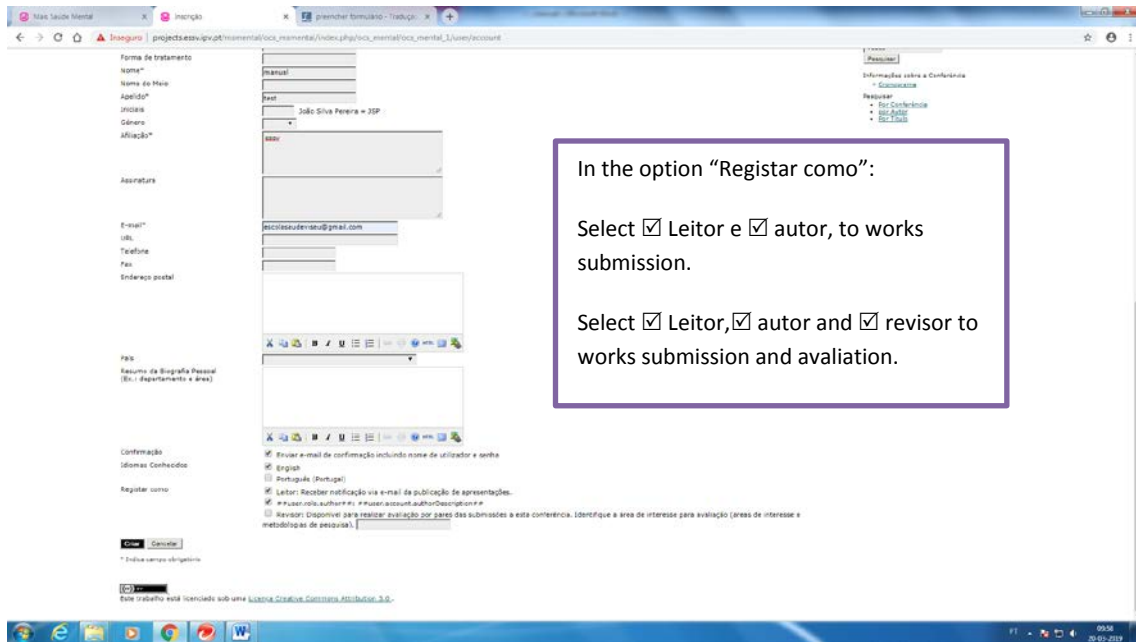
Mais Saúde Mental
Inscrição
preencher formulario - Traduç
Inseguro | projects.essv.ipv.pt/msmental/ocs_msmental/index.php/ocs_mental/ocs_mental_1/user/account

Forma de tratamento
Nome* manuel
Nome do Meio
Apelido* test
Iniciais João Silva Pereira = JSP
Género
Afiliação* essv
Assinatura
E-mail* escolaseudeviseu@gmail.com
URL
Telefone
Fax
Endereço postal
País
Resumo da Biografia Pessoal (Ex.: departamento e área)
Confirmação Enviar e-mail de confirmação incluindo nome de utilizador e senha
Idiomas Conhecidos English
Português (Portugal)
Registar como Leitor: Receber notificação via e-mail da publicação de apresentações.
##user.role.author## ##user.account.authorDescription##
Revisor: Disponível para realizar avaliação por pares das submissões a esta conferência. Identifique a área de interesse para avaliação (áreas de interesse e metodologias de pesquisa).
Criar Cancelar
* Indica campo obrigatório
Este trabalho está licenciado sob uma Licença Creative Commons Attribution 3.0.

Pesquisar
Informações sobre a Conferência
Cronograma
Pesquisar
Por Conferência
por Autor
Por Título

In the option “Registar como”:

Select ☑ Leitor e ☑ autor, to works submission.

Select ☑ Leitor,☑ autor and ☑ revisor to works submission and avaliation.

09:50
20-03-2019